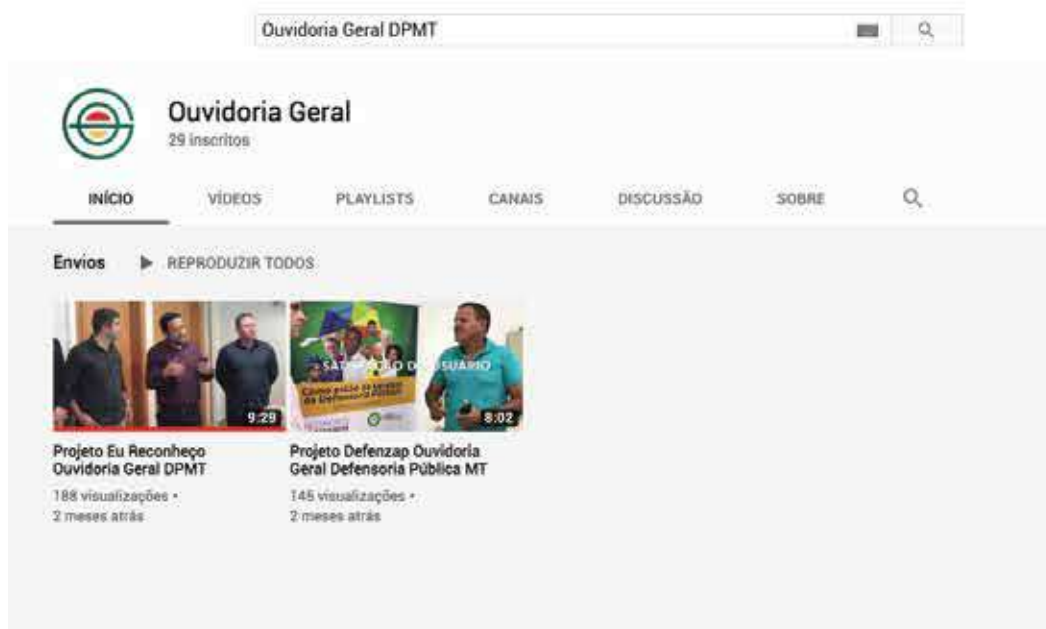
Ouvidoria Geral DPMT

Ouvidoria Geral
29 inscritos

INÍCIO VÍDEOS PLAYLISTS CANAIS DISCUSSÃO SOBRE

Envios ▶ REPRODUZIR TODOS

9:29
Projeto Eu Reconheço Ouvidoria Geral DPMT
188 visualizações • 2 meses atrás

SA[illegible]O D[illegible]SUÁRIO
Como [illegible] da Defensoria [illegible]
8:02
Projeto Defenzap Ouvidoria Geral Defensoria Pública MT
145 visualizações • 2 meses atrás